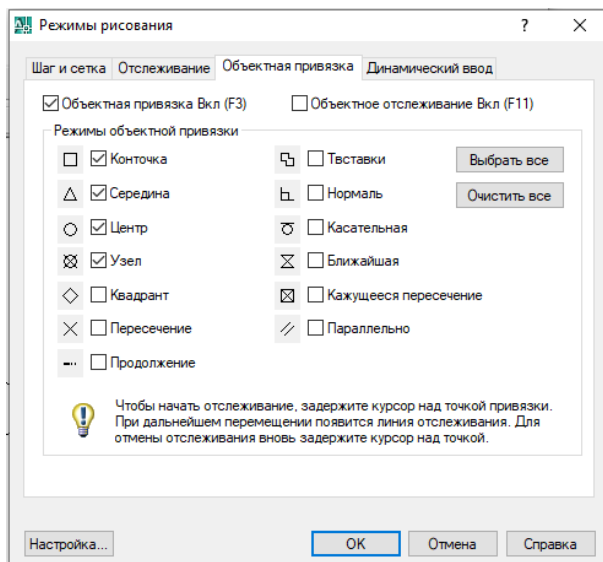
Режимы рисования

?

Шаг и сетка | Отслеживание | Объектная привязка | Динамический ввод

☑ Объектная привязка Вкл (F3)
☐ Объектное отслеживание Вкл (F11)

Режимы объектной привязки

☑ Конточка
☑ Середина
☑ Центр
☑ Узел
☐ Квадрант
☐ Пересечение
☐ Продолжение

☐ Твставки
☐ Нормаль
☐ Касательная
☐ Ближайшая
☐ Кажущееся пересечение
☐ Параллельно

Выбрать все
Очистить все

Чтобы начать отслеживание, задержите курсор над точкой привязки. При дальнейшем перемещении появится линия отслеживания. Для отмены отслеживания вновь задержите курсор над точкой.

Настройка...
OK
Отмена
Справка